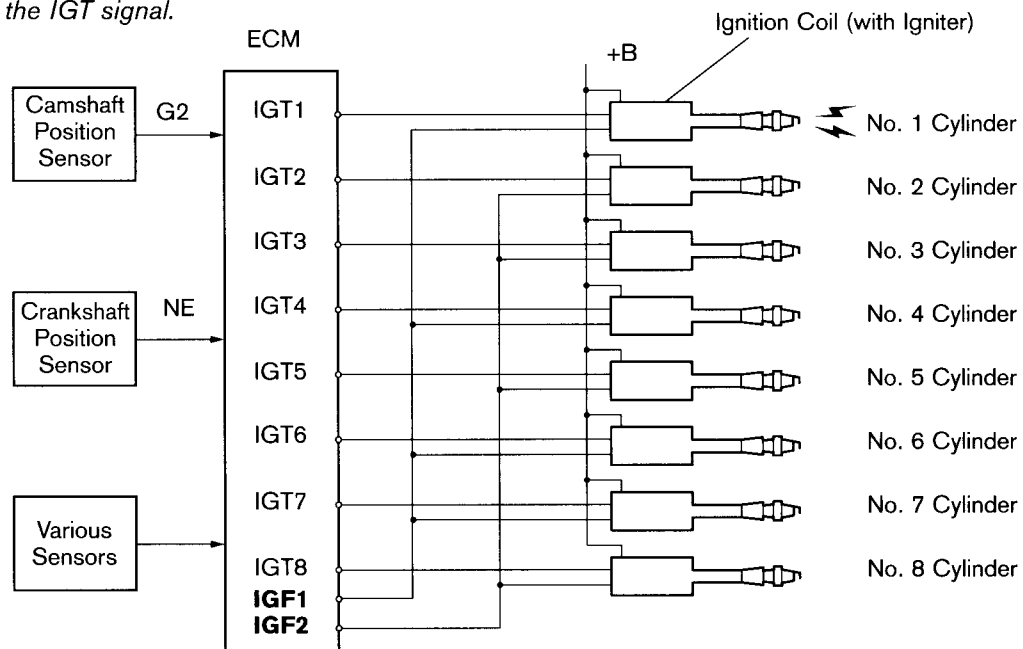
the IGT signal.

ECM

Ignition Coil (with Igniter)

+B

Camshaft Position Sensor

G2

IGT1

IGT2

IGT3

IGT4

IGT5

IGT6

IGT7

IGT8

IGF1

IGF2

Crankshaft Position Sensor

NE

Various Sensors

No. 1 Cylinder

No. 2 Cylinder

No. 3 Cylinder

No. 4 Cylinder

No. 5 Cylinder

No. 6 Cylinder

No. 7 Cylinder

No. 8 Cylinder